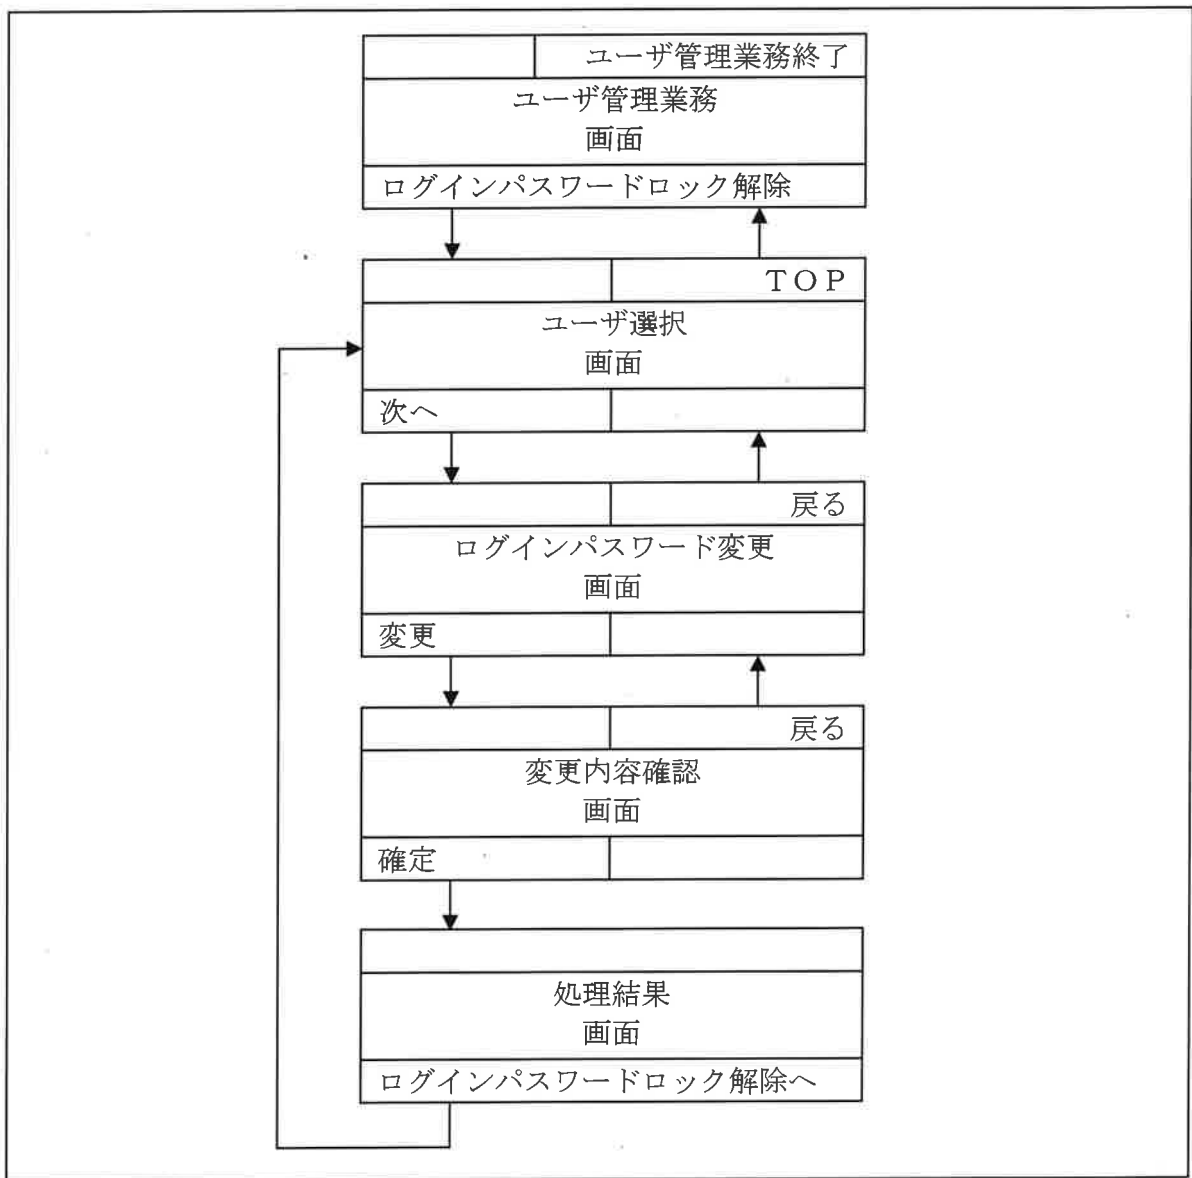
ユーザ管理業務終了

ユーザ管理業務
画面

ログインパスワードロック解除

TOP

ユーザ選択
画面

次へ

戻る

ログインパスワード変更
画面

変更

戻る

変更内容確認
画面

確定

処理結果
画面

ログインパスワードロック解除へ